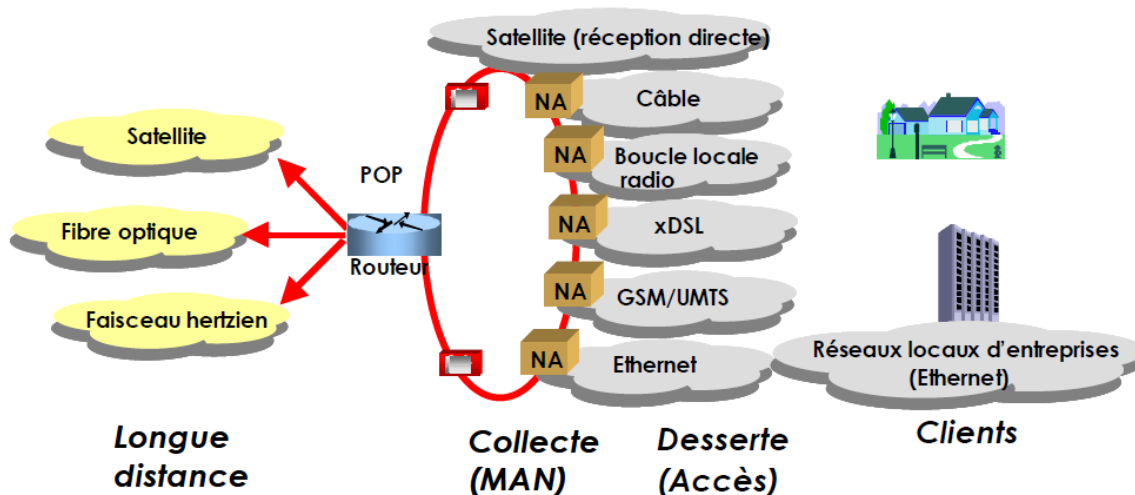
Satellite (réception directe)

Satellite

Fibre optique

Faisceau hertzien

POP

Routeur

NA

Câble

NA

Boucle locale radio

NA

xDSL

NA

GSM/UMTS

NA

Ethernet

Réseaux locaux d'entreprises (Ethernet)

Longue distance

Collecte (MAN)

Desserte (Accès)

Clients